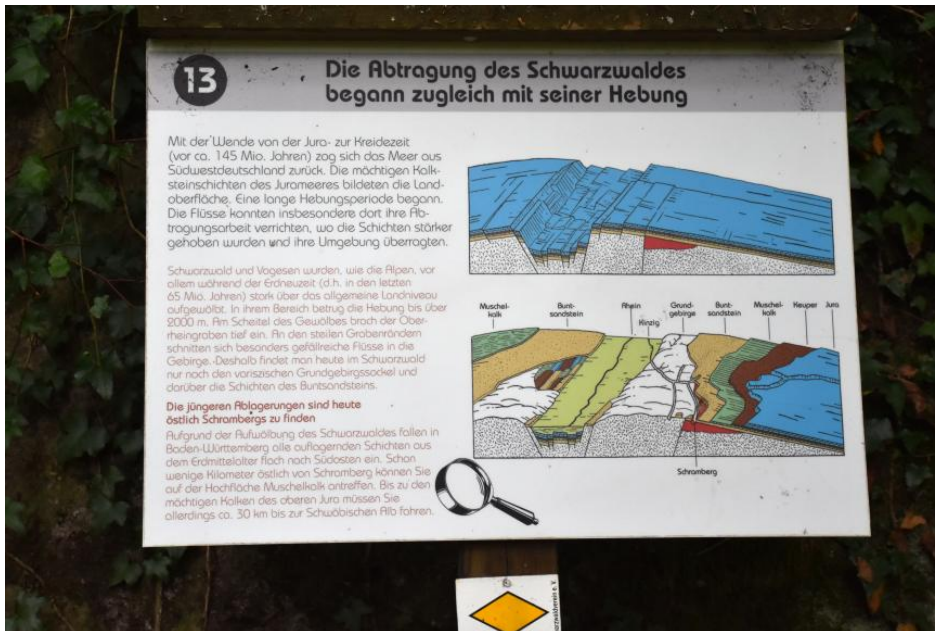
13

Die Abtragung des Schwarzwaldes begann zugleich mit seiner Hebung

Mit der Wende von der Jura- zur Kreidezeit (vor ca. 145 Mio. Jahren) zog sich das Meer aus Südwestdeutschland zurück. Die mächtigen Kalksteinschichten des Jurameeres bildeten die Landoberfläche. Eine lange Hebungsperiode begann. Die Flüsse konnten insbesondere dort ihre Abtragungsarbeit verrichten, wo die Schichten stärker gehoben wurden und ihre Umgebung überragten.

Schwarzwald und Vogesen wurden, wie die Alpen, vor allem während der Erdneuzeit (d.h. in den letzten 65 Mio. Jahren) stark über das allgemeine Landniveau aufgewölbt. In ihrem Bereich betrug die Hebung bis über 2000 m. Am Scheitel des Gewölbes brach der Oberrheingraben tief ein. An den steilen Grabenrändern schnitten sich besonders gefällreiche Flüsse in die Gebirge. Deshalb findet man heute im Schwarzwald nur noch den variszischen Grundgebirgssockel und darüber die Schichten des Buntsandsteins.

Die jüngeren Ablagerungen sind heute östlich Schrambergs zu finden

Aufgrund der Aufwölbung des Schwarzwaldes fallen in Baden-Württemberg alle auflagernden Schichten aus dem Erdmittelalter flach nach Südosten ein. Schon wenige Kilometer östlich von Schramberg können Sie auf der Hochfläche Muschelkalk antreffen. Bis zu den mächtigen Kalken des oberen Jura müssen Sie allerdings ca. 30 km bis zur Schwäbischen Alb fahren.

Muschelkalk
Buntsandstein
Rhein
Kinzig
Grundgebirge
Buntsandstein
Muschelkalk
Keuper
Jura
Schramberg